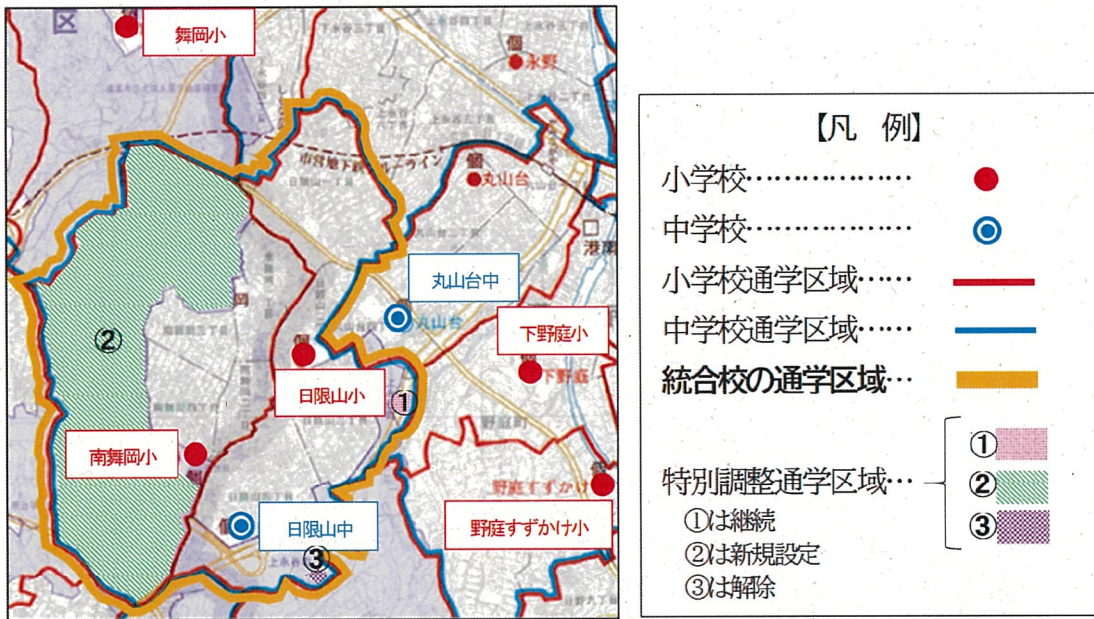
区
舞岡小
永野
市営地下鉄ブルーライン
丸山台
丸山台中
丸山台
下野庭小
下野庭
②
日限山小
①
野庭町
南舞岡小
野庭すずかけ
日限山中
野庭すずかけ小
③
港南

【凡　例】
小学校………………
中学校………………
小学校通学区域……
中学校通学区域……
統合校の通学区域…
特別調整通学区域…
①は継続
②は新規設定
③は解除
①
②
③